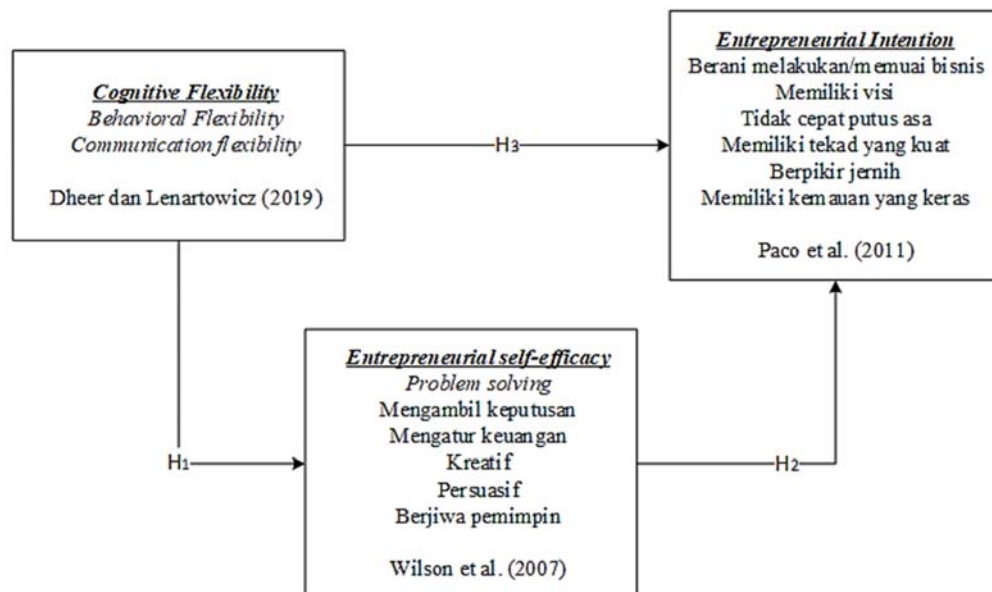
Cognitive Flexibility
Behavioral Flexibility
Communication flexibility

Dheer dan Lenartowicz (2019)

H3

Entrepreneurial Intention
Berani melakukan/memuai bisnis
Memiliki visi
Tidak cepat putus asa
Memiliki tekad yang kuat
Berpikir jernih
Memiliki kemauan yang keras

Paco et al. (2011)

H1

Entrepreneurial self-efficacy
Problem solving
Mengambil keputusan
Mengatur keuangan
Kreatif
Persuasif
Berjiwa pemimpin

Wilson et al. (2007)

H2